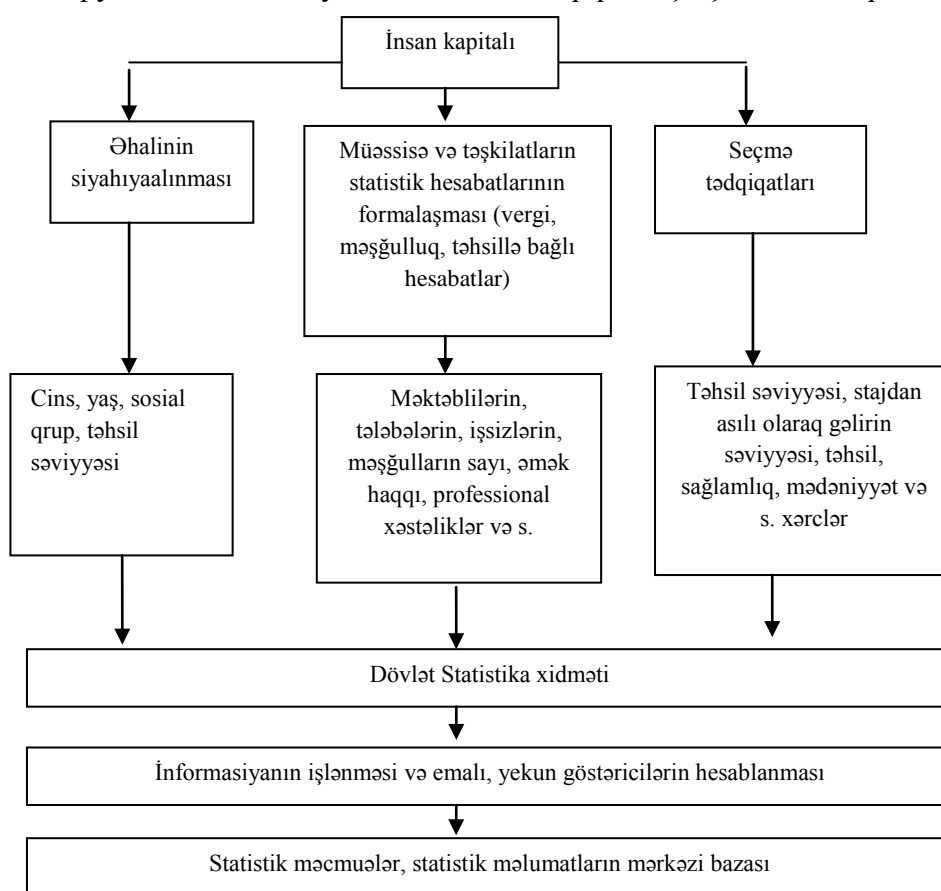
İnsan kapitalı

Əhalinin siyahıyaalınması

Müəssisə və təşkilatların statistik hesabatlarının formalaşması (vergi, məşğulluq, təhsillə bağlı hesabatlar)

Seçmə tədqiqatları

Cins, yaş, sosial qrup, təhsil səviyyəsi

Məktəblilərin, tələbələrin, işsizlərin, məşğulların sayı, əmək haqqı, professional xəstəliklər və s.

Təhsil səviyyəsi, stajdan asılı olaraq gəlirin səviyyəsi, təhsil, sağlamlıq, mədəniyyət və s. xərclər

Dövlət Statistika xidməti

İnformasiyanın işlənməsi və emalı, yekun göstəricilərin hesablanması

Statistik məcmuələr, statistik məlumatların mərkəzi bazası